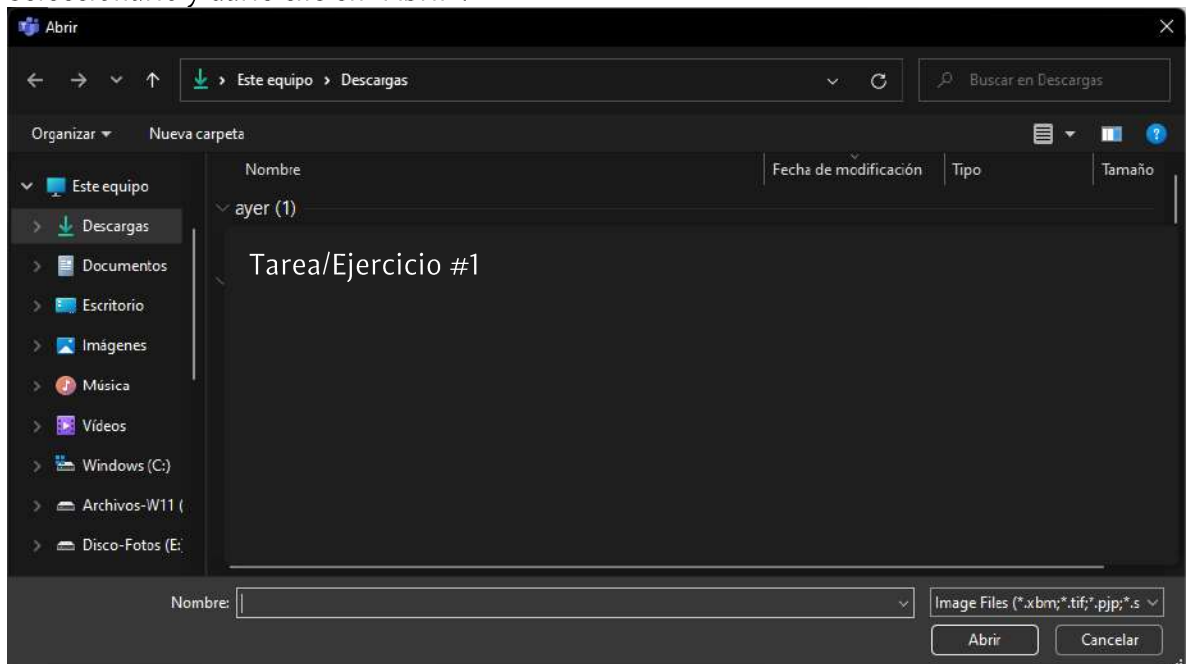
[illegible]

Abrir

Este equipo › Descargas

Buscar en Descargas

Organizar ▾ Nueva carpeta

Este equipo
Descargas
Documentos
Escritorio
Imágenes
Música
Vídeos
Windows (C:)
Archivos-W11 (
Disco-Fotos (E:

| Nombre | Fecha de modificación | Tipo | Tamaño |
|---|---|---|---|

ayer (1)

Tarea/Ejercicio #1

Nombre:

Image Files (*.xbm;*.tif;*.pjp;*.s

Abrir Cancelar